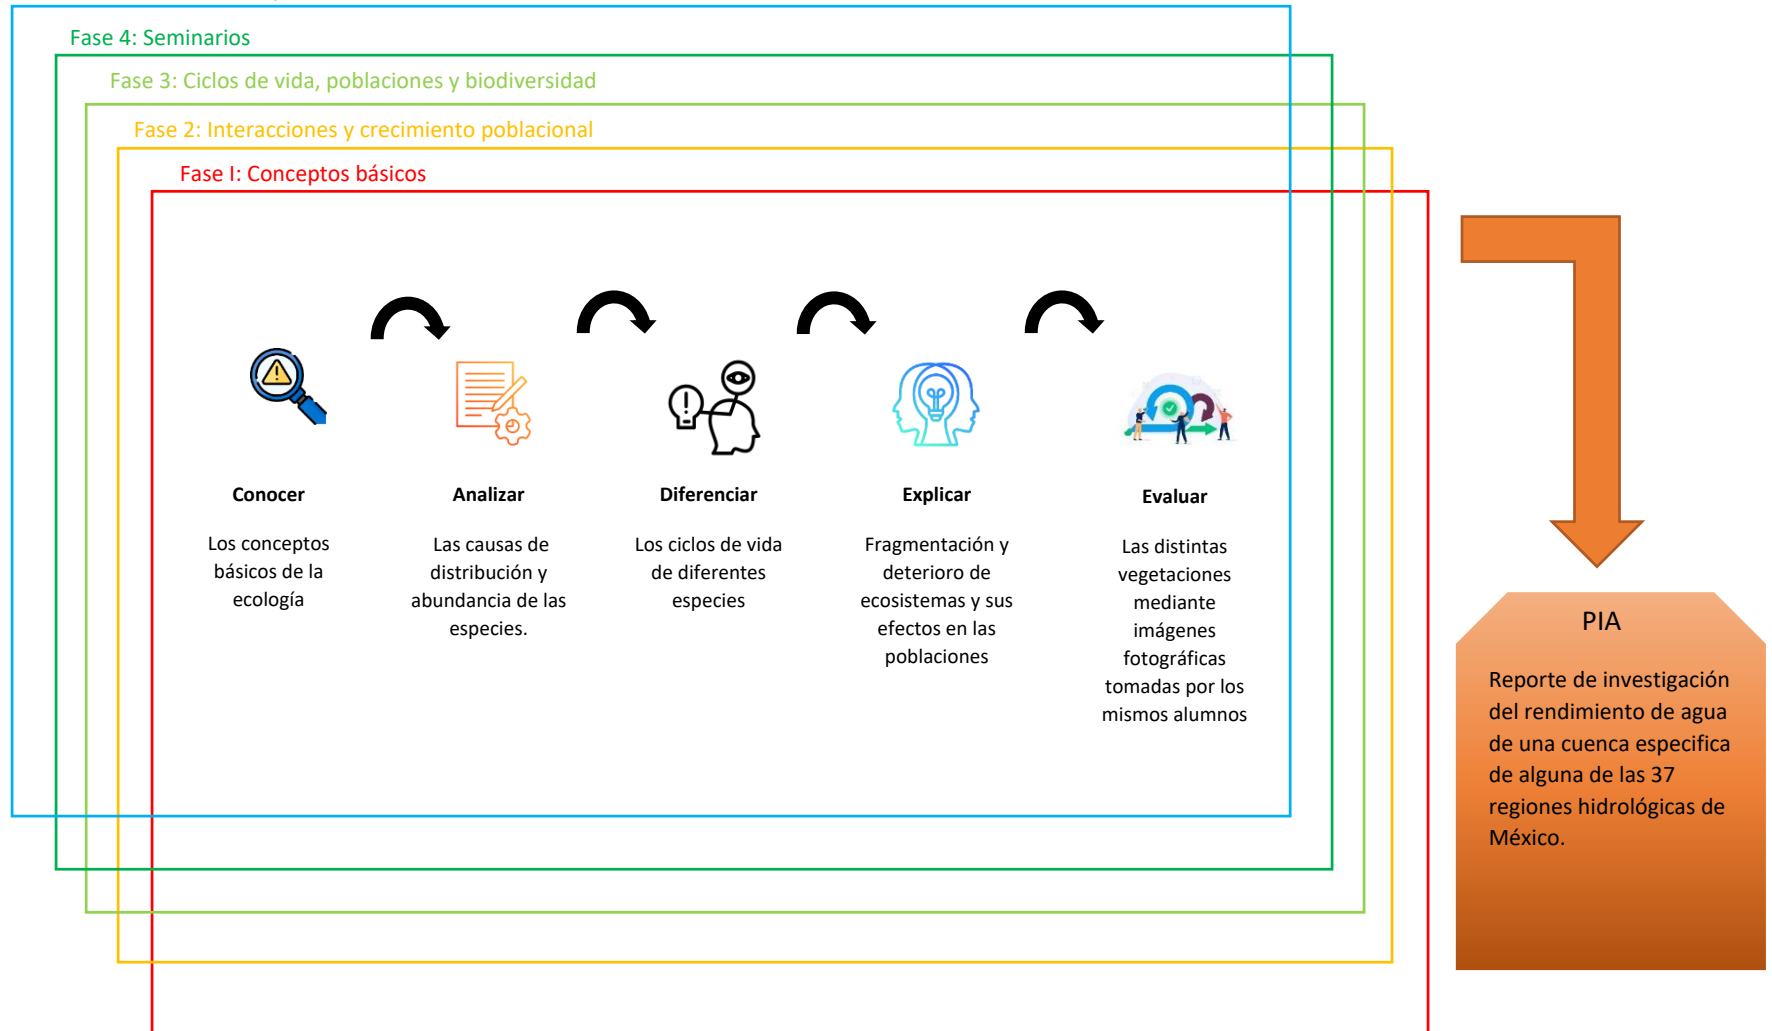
Fase 4: Seminarios

Fase 3: Ciclos de vida, poblaciones y biodiversidad

Fase 2: Interacciones y crecimiento poblacional

Fase I: Conceptos básicos

Conocer

Los conceptos básicos de la ecología

Analizar

Las causas de distribución y abundancia de las especies.

Diferenciar

Los ciclos de vida de diferentes especies

Explicar

Fragmentación y deterioro de ecosistemas y sus efectos en las poblaciones

Evaluar

Las distintas vegetaciones mediante imágenes fotográficas tomadas por los mismos alumnos

PIA

Reporte de investigación del rendimiento de agua de una cuenca especifica de alguna de las 37 regiones hidrológicas de México.